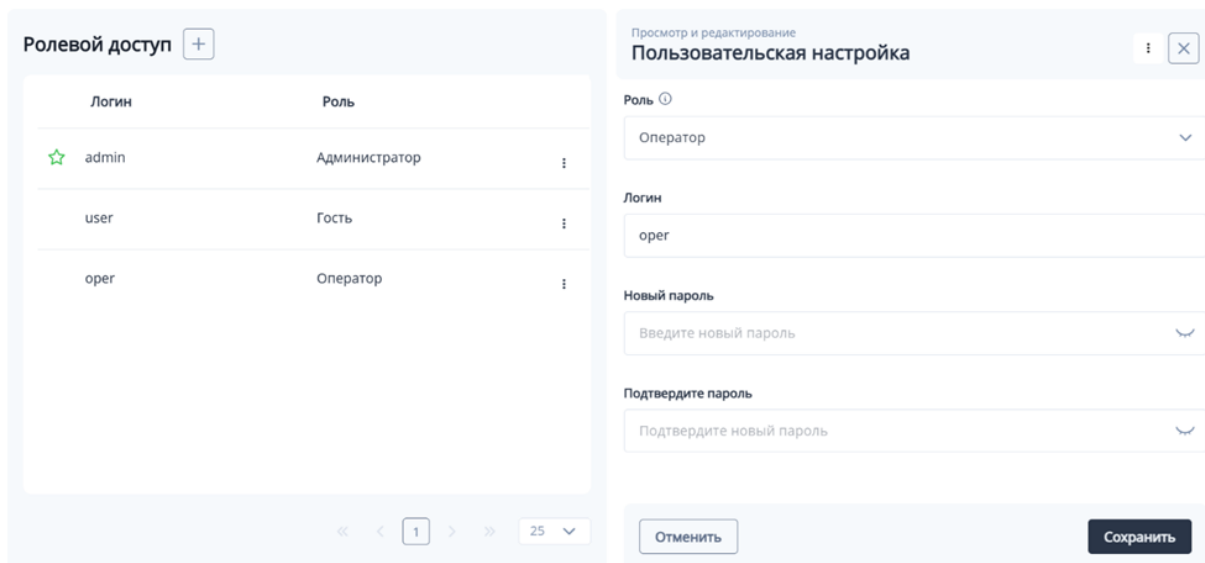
Ролевой доступ +

| Логин | Роль |
|---|---|
| admin | Администратор |
| user | Гость |
| oper | Оператор |

« ‹ 1 › » 25

Просмотр и редактирование
Пользовательская настройка

Роль

Оператор

Логин

oper

Новый пароль

Введите новый пароль

Подтвердите пароль

Подтвердите новый пароль

Отменить

Сохранить